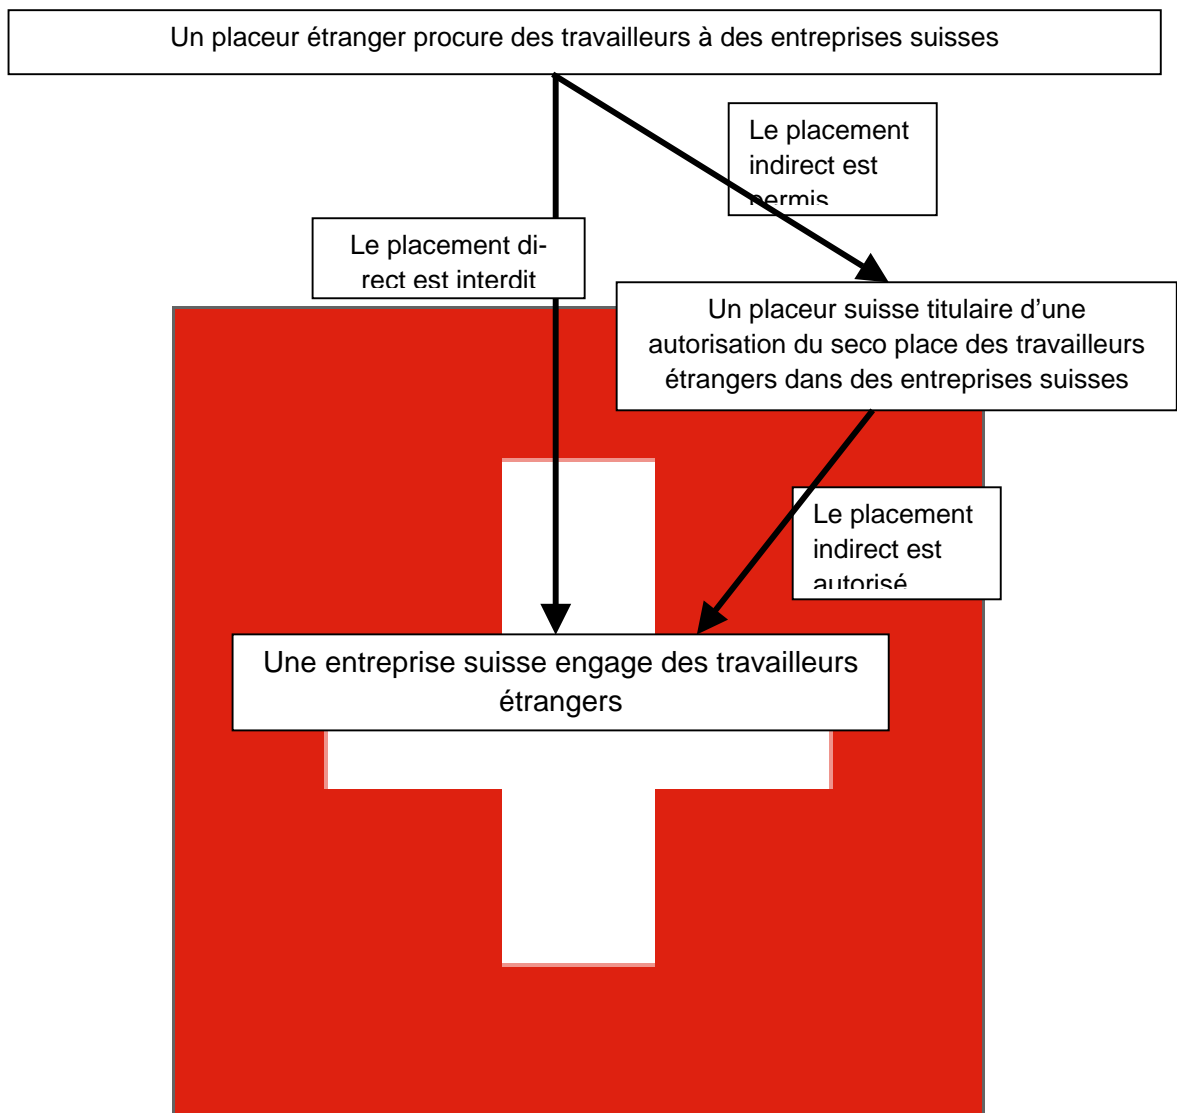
Un placeur étranger procure des travailleurs à des entreprises suisses

Le placement indirect est permis

Le placement direct est interdit

Un placeur suisse titulaire d'une autorisation du seco place des travailleurs étrangers dans des entreprises suisses

Le placement indirect est autorisé

Une entreprise suisse engage des travailleurs étrangers